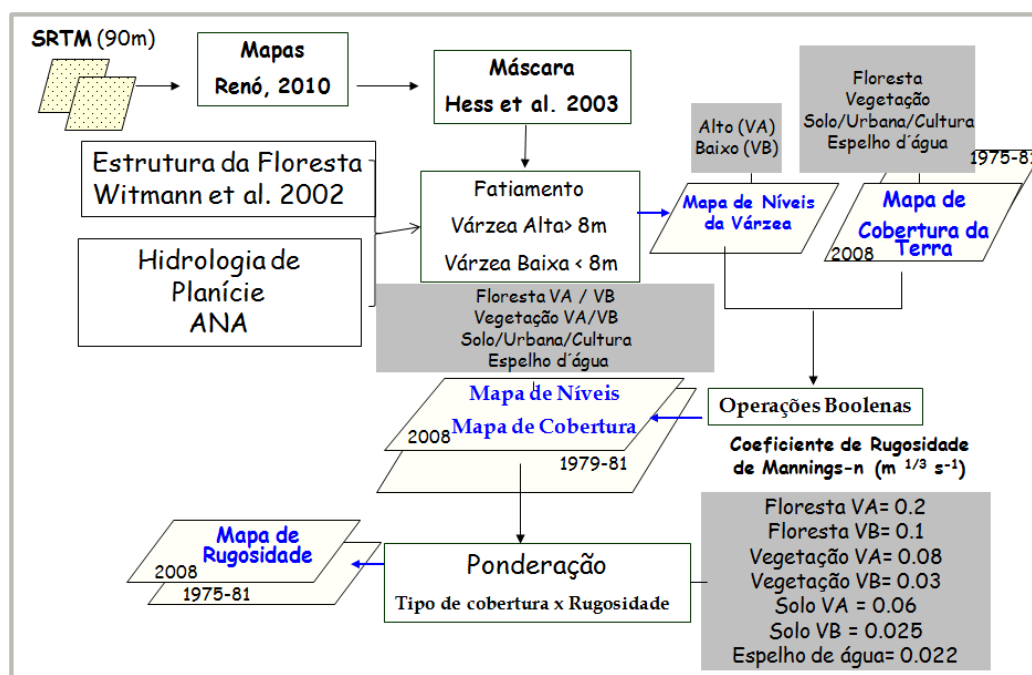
SRTM (90m)

Mapas
Renó, 2010

Máscara
Hess et al. 2003

Alto (VA)
Baixo (VB)

Floresta
Vegetação
Solo/Urbana/Cultura
Espelho d´água

1975-81

Estrutura da Floresta
Witmann et al. 2002

Fatiamento
Várzea Alta> 8m
Várzea Baixa < 8m

Mapa de Níveis da Várzea

Mapa de Cobertura da Terra
2008

Hidrologia de Planície
ANA

Floresta VA / VB
Vegetação VA/VB
Solo/Urbana/Cultura
Espelho d´água

Mapa de Níveis
Mapa de Cobertura
2008
1979-81

Operações Boolenas

Coeficiente de Rugosidade de Mannings-n ($m^{1/3} s^{-1}$)

Floresta VA= 0.2
Floresta VB= 0.1
Vegetação VA= 0.08
Vegetação VB= 0.03
Solo VA = 0.06
Solo VB = 0.025
Espelho de água= 0.022

Mapa de Rugosidade
2008
1975-81

Ponderação
Tipo de cobertura x Rugosidade